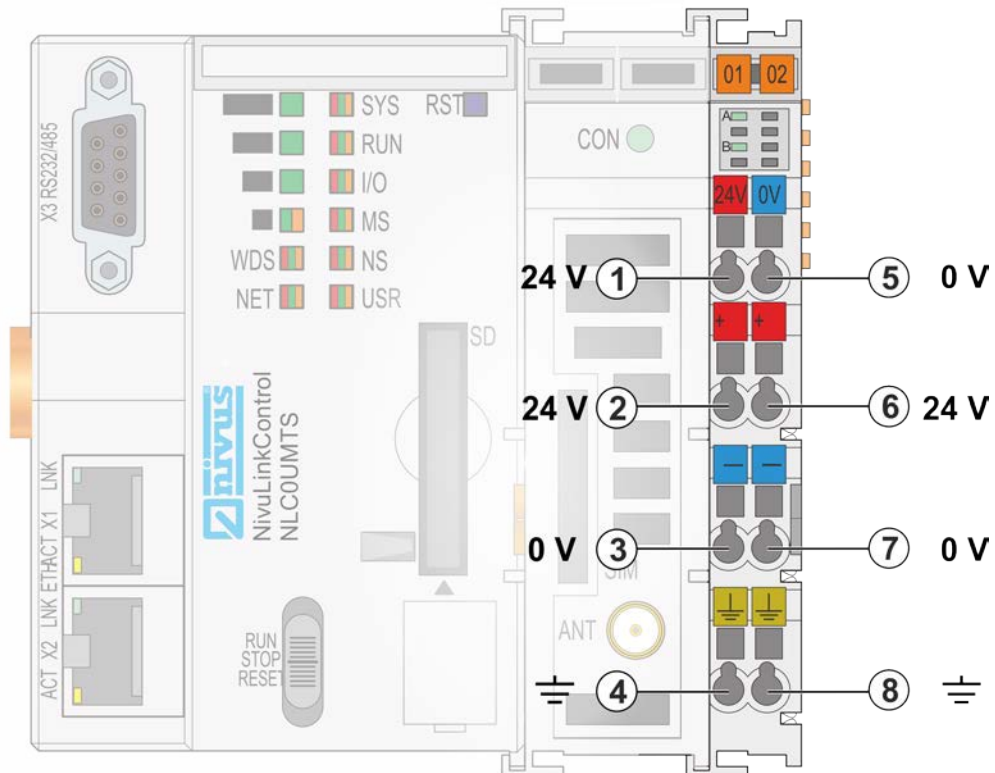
X3 RS232/485

SYS
RST
RUN
I/O
MS
WDS
NS
NET
USR

CON

01 02

A
B

24V 0V

24 V 1
5 0 V

+ +

SD

nivus
NivuLinkControl
NLC0UMTS

24 V 2
6 24 V

LNK
ETHACT X1
LNK
ACT X2

—  —

0 V 3
7 0 V

SIM

RUN
STOP
RESET

ANT

4
8